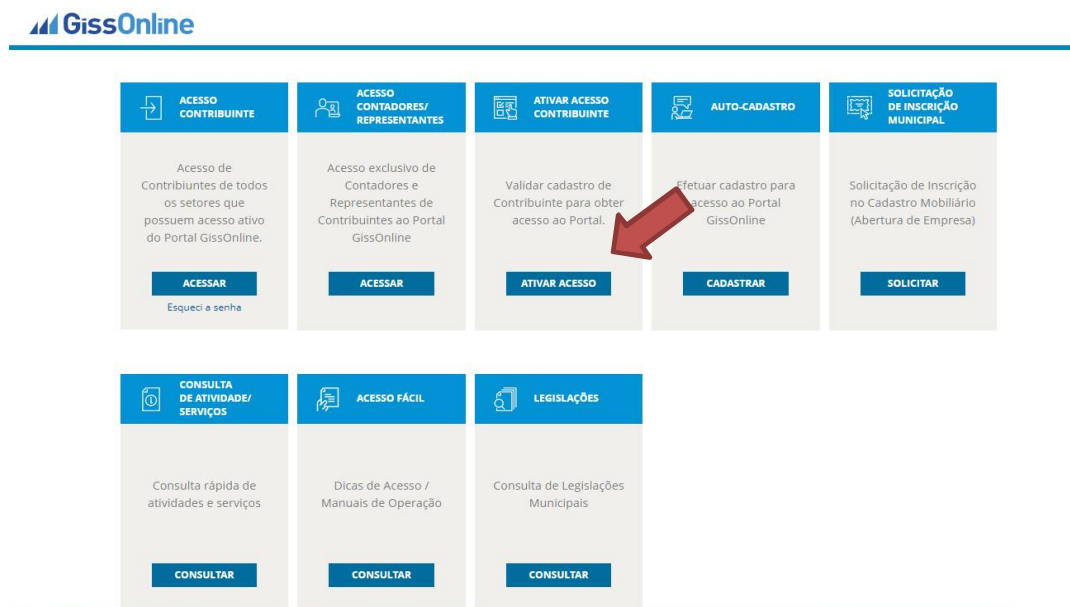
GissOnline

ACESSO CONTRIBUINTE

Acesso de Contribuintes de todos os setores que possuem acesso ativo do Portal GissOnline.

ACESSAR

Esqueci a senha

ACESSO CONTADORES/ REPRESENTANTES

Acesso exclusivo de Contadores e Representantes de Contribuintes ao Portal GissOnline

ACESSAR

ATIVAR ACESSO CONTRIBUINTE

Validar cadastro de Contribuinte para obter acesso ao Portal.

ATIVAR ACESSO

AUTO-CADASTRO

Efetuar cadastro para acesso ao Portal GissOnline

CADASTRAR

SOLICITAÇÃO DE INSCRIÇÃO MUNICIPAL

Solicitação de Inscrição no Cadastro Mobiliário (Abertura de Empresa)

SOLICITAR

CONSULTA DE ATIVIDADE/ SERVIÇOS

Consulta rápida de atividades e serviços

CONSULTAR

ACESSO FÁCIL

Dicas de Acesso / Manuais de Operação

CONSULTAR

LEGISLAÇÕES

Consulta de Legislações Municipais

CONSULTAR